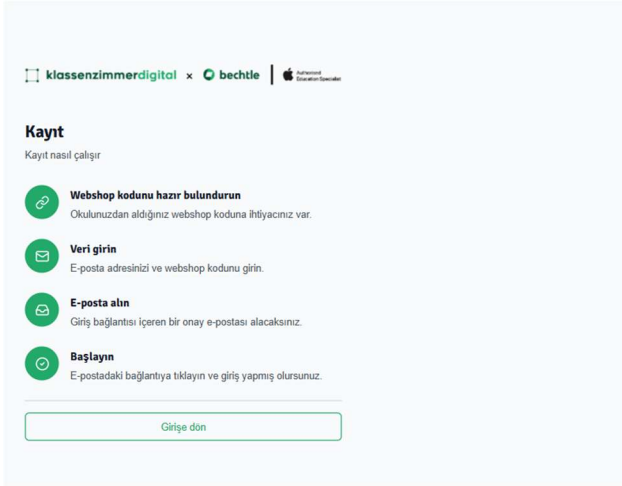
klassenzimmerdigital × bechtle | Authorised Education Specialist

Kayıt

Kayıt nasıl çalışır

Webshop kodunu hazır bulundurun
Okulunuzdan aldığınız webshop koduna ihtiyacınız var.

Veri girin
E-posta adresinizi ve webshop kodunu girin.

E-posta alın
Giriş bağlantısı içeren bir onay e-postası alacaksınız.

Başlayın
E-postadaki bağlantıya tıklayın ve giriş yapmış olursunuz.

Girişe dön